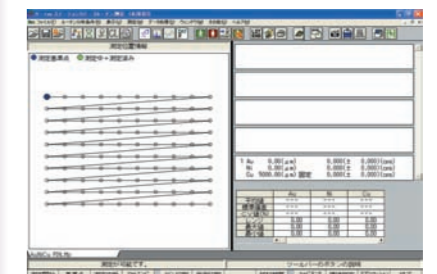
測定位置情報

● 測定基準点 ● 測定中・測定済み

1 Au 0.00(μm) 0.000± 0.000(cps)
Ni 0.00(μm) 0.000± 0.000(cps)
Cu 5000.00(μm) 固定 0.000± 0.000(cps)

| | Au | Ni | Cu |
|---|---|---|---|
| | *** | *** | *** |
| | *** | *** | *** |
| | *** | *** | *** |
| | 0.00 | 0.00 | 0.00 |
| | 0.00 | 0.00 | 0.00 |
| | 0.00 | 0.00 | 0.00 |
| | 0.00 | 0.00 | 0.00 |

測定が可能です。

ツールバーのボタンの説明